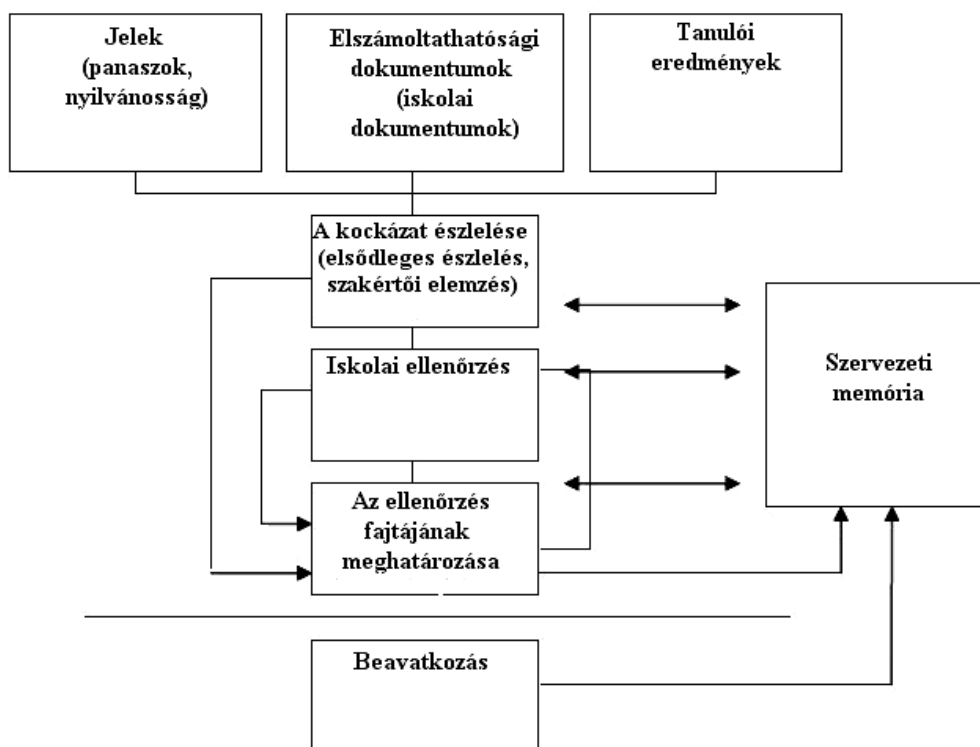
Jelek (panaszok, nyilvánosság)

Elszámoltathatósági dokumentumok (iskolai dokumentumok)

Tanulói eredmények

A kockázat észlelése (elsődleges észlelés, szakértői elemzés)

Iskolai ellenőrzés

Az ellenőrzés fajtájának meghatározása

Szervezeti memória

Beavatkozás